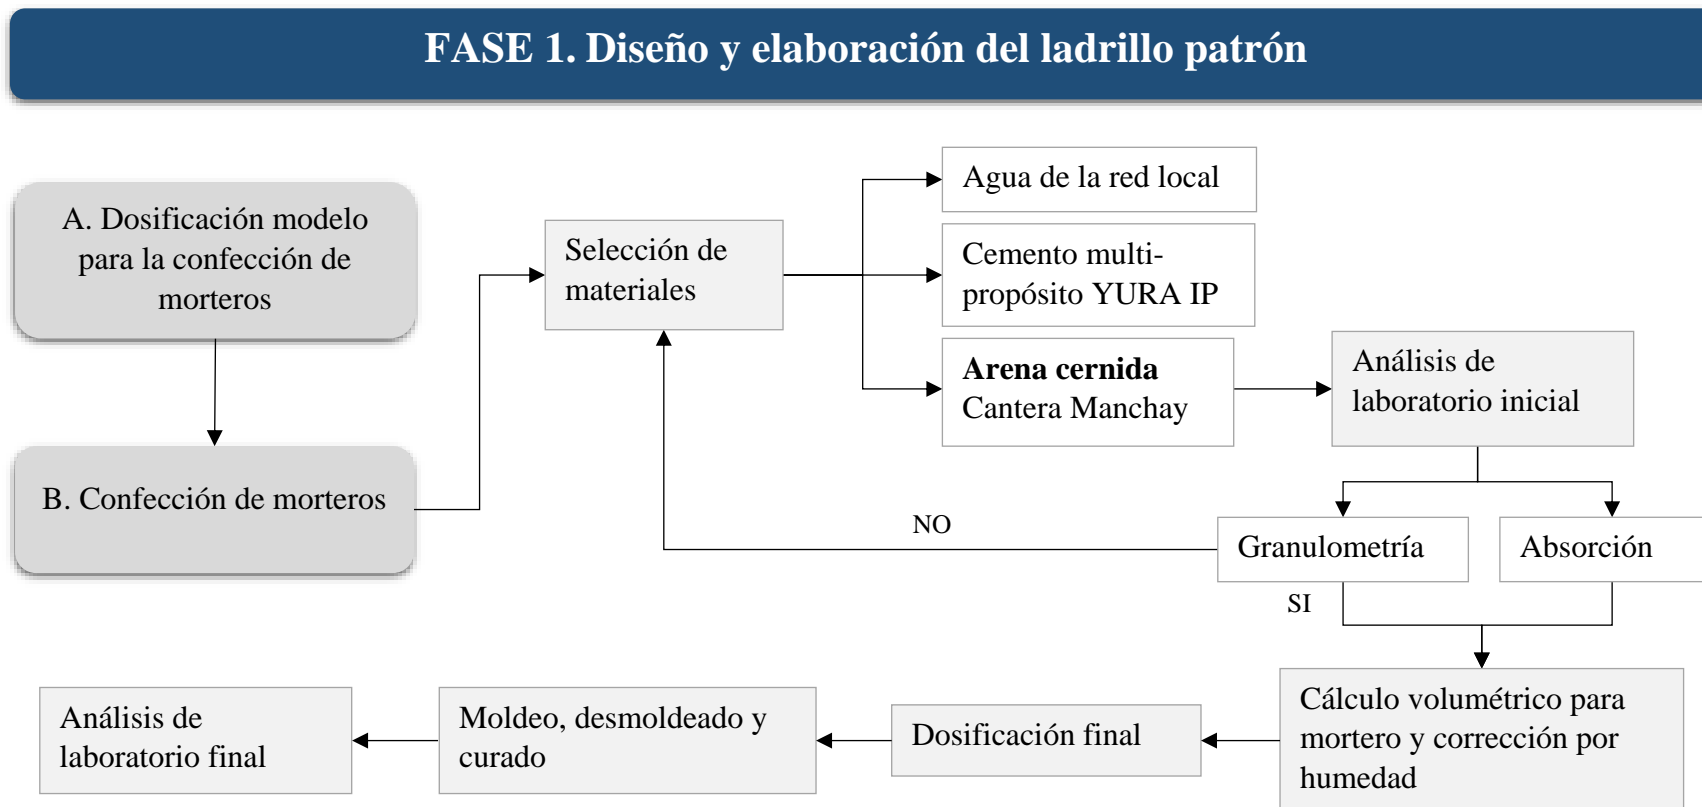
FASE 1. Diseño y elaboración del ladrillo patrón

A. Dosificación modelo para la confección de morteros

B. Confección de morteros

Selección de materiales

Agua de la red local

Cemento multi-propósito YURA IP

**Arena cernida** Cantera Manchay

Análisis de laboratorio inicial

NO

Granulometría

Absorción

SI

Cálculo volumétrico para mortero y corrección por humedad

Dosificación final

Moldeo, desmoldeado y curado

Análisis de laboratorio final